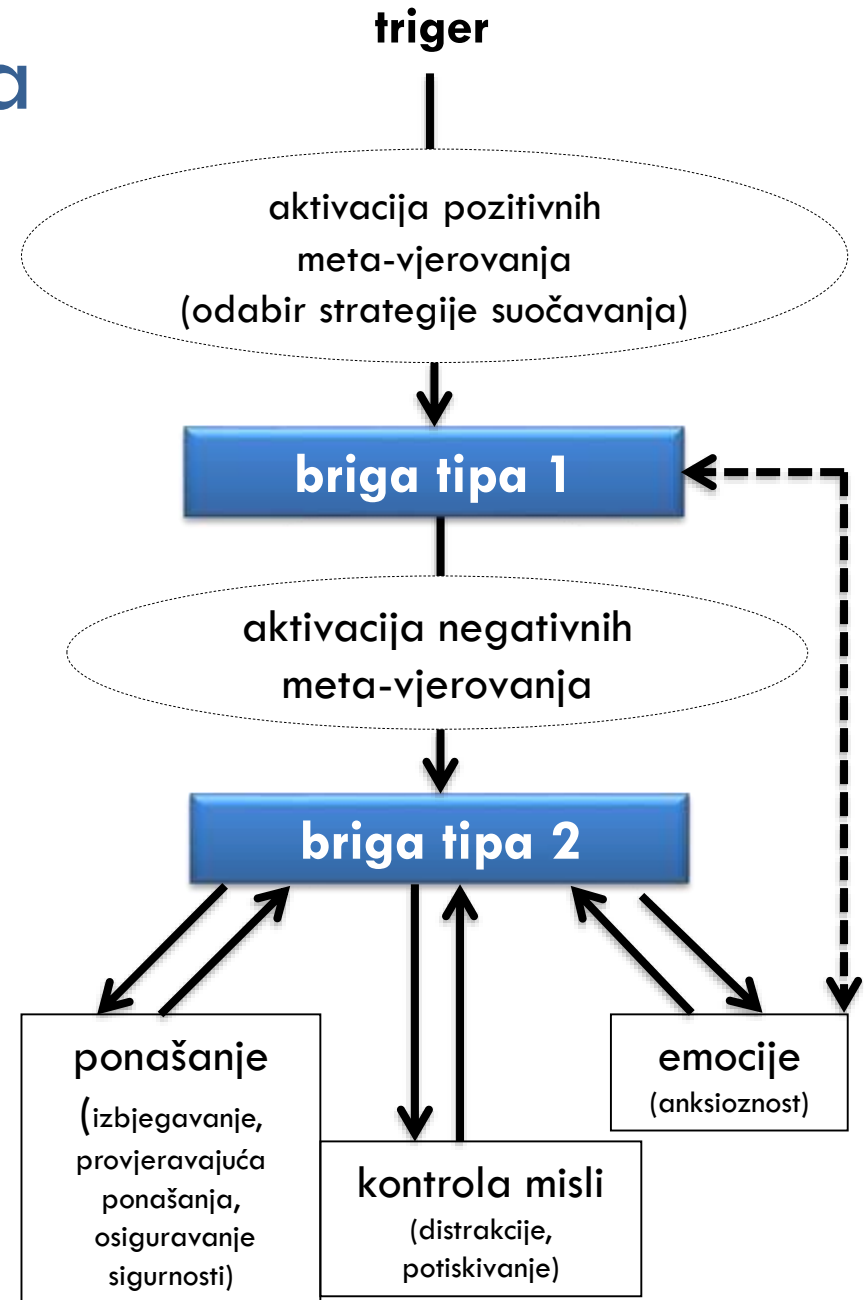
a

triger

aktivacija pozitivnih meta-vjerovanja (odabir strategije suočavanja)

briga tipa 1

aktivacija negativnih meta-vjerovanja

briga tipa 2

ponašanje (izbjegavanje, provjeravajuća ponašanja, osiguravanje sigurnosti)

kontrola misli (distrakcije, potiskivanje)

emocije (anksioznost)